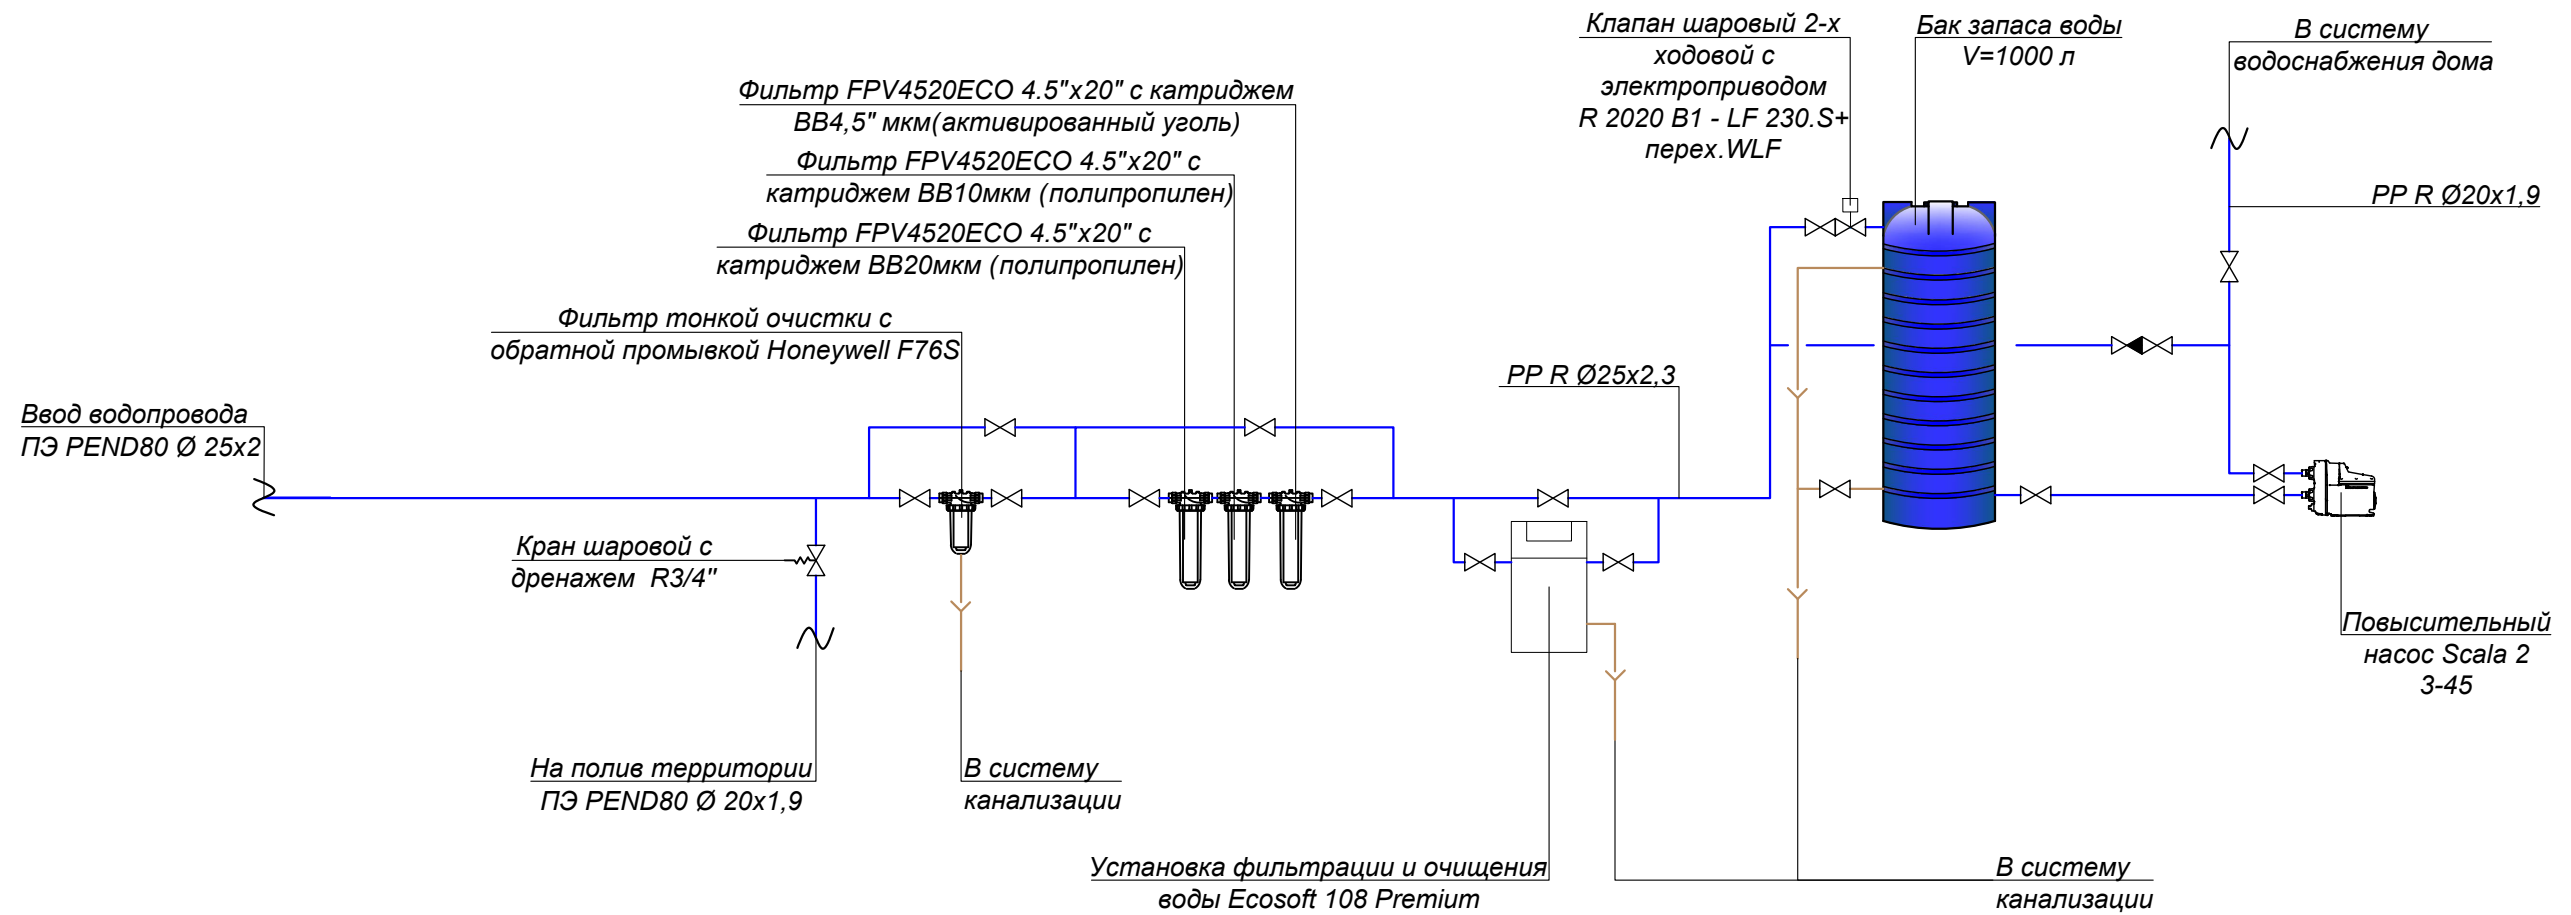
Клапан шаровый 2-х ходовой с электроприводом R 2020 B1 - LF 230.S+ перех.WLF

Бак запаса воды V=1000 л

В систему водоснабжения дома

Фильтр FPV4520ECO 4.5"x20" с катриджем BB4,5" мкм(активированный уголь)

Фильтр FPV4520ECO 4.5"x20" с катриджем BB10мкм (полипропилен)

Фильтр FPV4520ECO 4.5"x20" с катриджем BB20мкм (полипропилен)

PP R Ø20x1,9

Фильтр тонкой очистки с обратной промывкой Honeywell F76S

PP R Ø25x2,3

Ввод водопровода ПЭ PEND80 Ø 25x2

Кран шаровой с дренажем R3/4"

Повысительный насос Scala 2 3-45

На полив территории ПЭ PEND80 Ø 20x1,9

В систему канализации

Установка фильтрации и очищения воды Ecosoft 108 Premium

В систему канализации